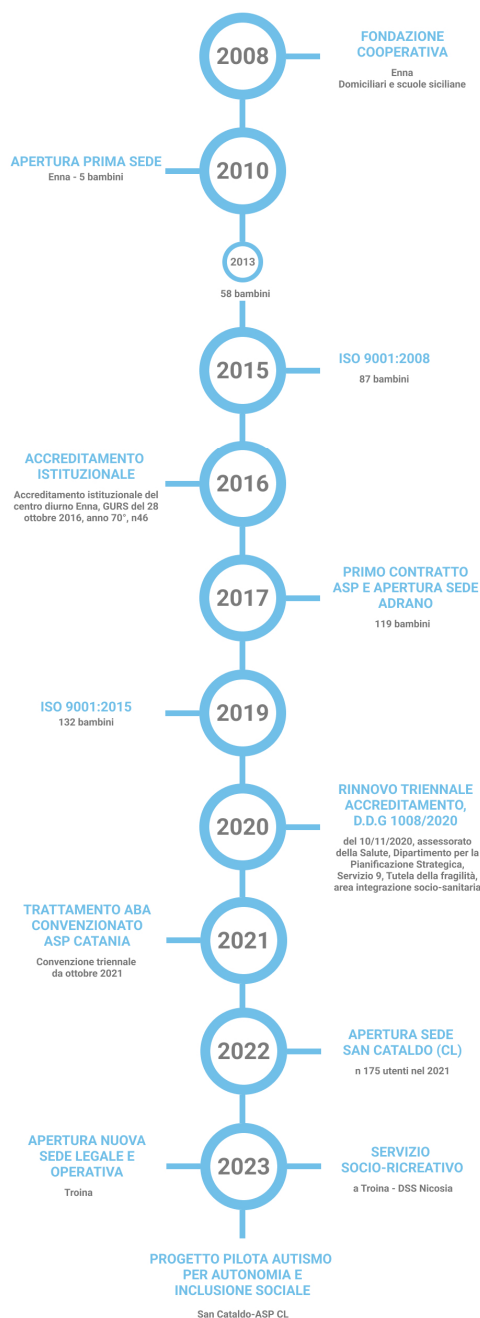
2008

FONDAZIONE COOPERATIVA
Enna
Domiciliari e scuole siciliane

APERTURA PRIMA SEDE
Enna - 5 bambini

2010

2013
58 bambini

2015

ISO 9001:2008
87 bambini

ACCREDITAMENTO ISTITUZIONALE
Accreditamento istituzionale del centro diurno Enna, GURS del 28 ottobre 2016, anno 70°, n46

2016

2017

PRIMO CONTRATTO ASP E APERTURA SEDE ADRANO
119 bambini

ISO 9001:2015
132 bambini

2019

2020

RINNOVO TRIENNALE ACCREDITAMENTO, D.D.G 1008/2020
del 10/11/2020, assessorato della Salute, Dipartimento per la Pianificazione Strategica, Servizio 9, Tutela della fragilità, area integrazione socio-sanitaria

TRATTAMENTO ABA CONVENZIONATO ASP CATANIA
Convenzione triennale da ottobre 2021

2021

2022

APERTURA SEDE SAN CATALDO (CL)
n 175 utenti nel 2021

APERTURA NUOVA SEDE LEGALE E OPERATIVA
Troina

2023

SERVIZIO SOCIO-RICREATIVO
a Troina - DSS Nicosia

PROGETTO PILOTA AUTISMO PER AUTONOMIA E INCLUSIONE SOCIALE
San Cataldo-ASP CL